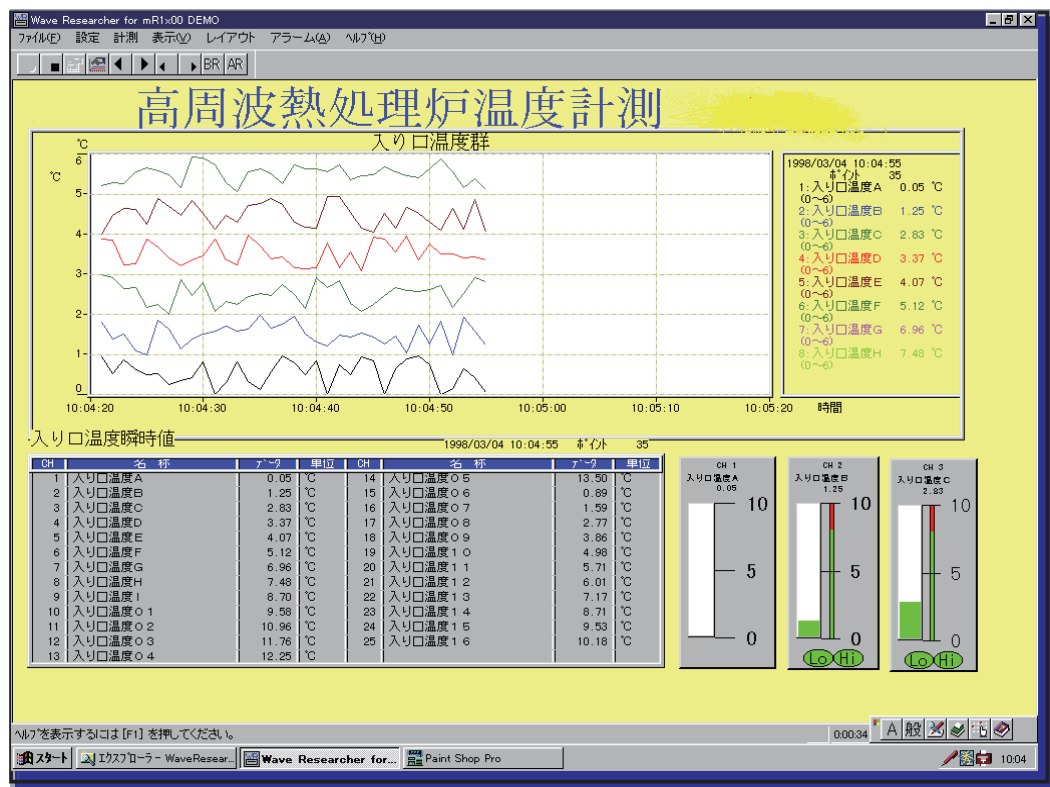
Wave Researcher for mR1x00 DEMO

ﾌｧｲﾙ(F) 設定 計測 表示(V) レイアウト アラーム(A) ﾍﾙﾌﾟ(H)

BR AR

高周波熱処理炉温度計測

入り口温度群

℃

℃

6
5
4
3
2
1
0

10:04:20 10:04:30 10:04:40 10:04:50 10:05:00 10:05:10 10:05:20 時間

1998/03/04 10:04:55
ﾎﾟｲﾝﾄ 35
1:入り口温度A 0.05 ℃
(0~6)
2:入り口温度B 1.25 ℃
(0~6)
3:入り口温度C 2.83 ℃
(0~6)
4:入り口温度D 3.37 ℃
(0~6)
5:入り口温度E 4.07 ℃
(0~6)
6:入り口温度F 5.12 ℃
(0~6)
7:入り口温度G 6.96 ℃
(0~6)
8:入り口温度H 7.48 ℃
(0~6)

入り口温度瞬時値

1998/03/04 10:04:55 ﾎﾟｲﾝﾄ 35

| CH | 名 称 | ﾃﾞｰﾀ | 単位 | CH | 名 称 | ﾃﾞｰﾀ | 単位 |
|---|---|---|---|---|---|---|---|
| 1 | 入り口温度A | 0.05 | ℃ | 14 | 入り口温度０５ | 13.50 | ℃ |
| 2 | 入り口温度B | 1.25 | ℃ | 15 | 入り口温度０６ | 0.89 | ℃ |
| 3 | 入り口温度C | 2.83 | ℃ | 16 | 入り口温度０７ | 1.59 | ℃ |
| 4 | 入り口温度D | 3.37 | ℃ | 17 | 入り口温度０８ | 2.77 | ℃ |
| 5 | 入り口温度E | 4.07 | ℃ | 18 | 入り口温度０９ | 3.86 | ℃ |
| 6 | 入り口温度F | 5.12 | ℃ | 19 | 入り口温度１０ | 4.98 | ℃ |
| 7 | 入り口温度G | 6.96 | ℃ | 20 | 入り口温度１１ | 5.71 | ℃ |
| 8 | 入り口温度H | 7.48 | ℃ | 21 | 入り口温度１２ | 6.01 | ℃ |
| 9 | 入り口温度I | 8.70 | ℃ | 22 | 入り口温度１３ | 7.17 | ℃ |
| 10 | 入り口温度０１ | 9.58 | ℃ | 23 | 入り口温度１４ | 8.71 | ℃ |
| 11 | 入り口温度０２ | 10.96 | ℃ | 24 | 入り口温度１５ | 9.53 | ℃ |
| 12 | 入り口温度０３ | 11.76 | ℃ | 25 | 入り口温度１６ | 10.18 | ℃ |
| 13 | 入り口温度０４ | 12.25 | ℃ | | | | |

CH 1
入り口温度A
0.05
10
5
0

CH 2
入り口温度B
1.25
10
5
0
Lo Hi

CH 3
入り口温度C
2.83
10
5
0
Lo Hi

ﾍﾙﾌﾟを表示するには [F1] を押してください。

0:00:34 A 般

スタート エクスプローラー - WaveResear... Wave Researcher for... Paint Shop Pro 10:04